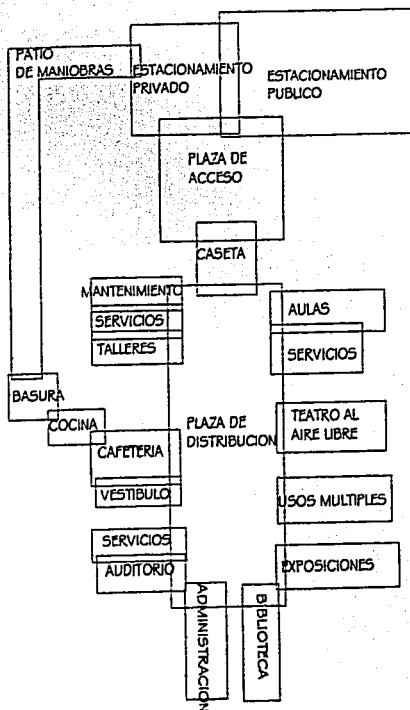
PATIO DE MANIOBRAS

ESTACIONAMIENTO PRIVADO

ESTACIONAMIENTO PUBLICO

PLAZA DE ACCESO

CASETA

MANTENIMIENTO

SERVICIOS

TALLERES

AULAS

SERVICIOS

BASURA

COCINA

PLAZA DE DISTRIBUCION

TEATRO AL AIRE LIBRE

CAFETERIA

VESTIBULO

USOS MULTIPLES

SERVICIOS

AUDITORIO

EXPOSICIONES

ADMINISTRACION

BIBLIOTECA